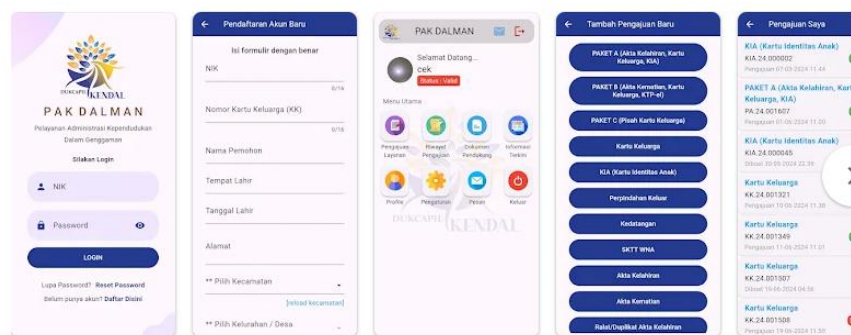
DUKCAPIL KENDAL

PAK DALMAN

Pelayanan Administrasi Kependudukan Dalam Genggaman

Silakan Login

NIK

Password

LOGIN

Lupa Password? Reset Password

Belum punya akun? Daftar Disini

Pendaftaran Akun Baru

Isi formulir dengan benar

NIK

0/16

Nomor Kartu Keluarga (KK)

0/16

Nama Pemohon

Tempat Lahir

Tanggal Lahir

Alamat

** Pilih Kecamatan

[reload kecamatan]

** Pilih Kelurahan / Desa

PAK DALMAN

Selamat Datang...

cek

Status : Valid

Menu Utama

Pengajuan Layanan

Riwayat Pengajuan

Dokumen Pendukung

Informasi Terkini

Profile

Pengaturan

Pesan

Keluar

DUKCAPIL KENDAL

Tambah Pengajuan Baru

PAKET A (Akta Kelahiran, Kartu Keluarga, KIA)

PAKET B (Akta Kematian, Kartu Keluarga, KTP-el)

PAKET C (Pisah Kartu Keluarga)

Kartu Keluarga

KIA (Kartu Identitas Anak)

Perpindahan Keluar

Kedatangan

SKTT WNA

Akta Kelahiran

Akta Kematian

Ralat/Duplikat Akta Kelahiran

Pengajuan Saya

KIA (Kartu Identitas Anak)

KIA.24.000002

Pengajuan 07-03-2024 11:44

PAKET A (Akta Kelahiran, Kartu Keluarga, KIA)

PA.24.001607

Pengajuan 10-06-2024 11:20

KIA (Kartu Identitas Anak)

KIA.24.000045

Diajukan 30-05-2024 22:39

Kartu Keluarga

KK.24.001321

Pengajuan 10-06-2024 11:38

Kartu Keluarga

KK.24.001349

Pengajuan 11-06-2024 11:21

Kartu Keluarga

KK.24.001007

Diajukan 19-06-2024 04:56

Kartu Keluarga

KK.24.001508

Pengajuan 19-06-2024 11:59